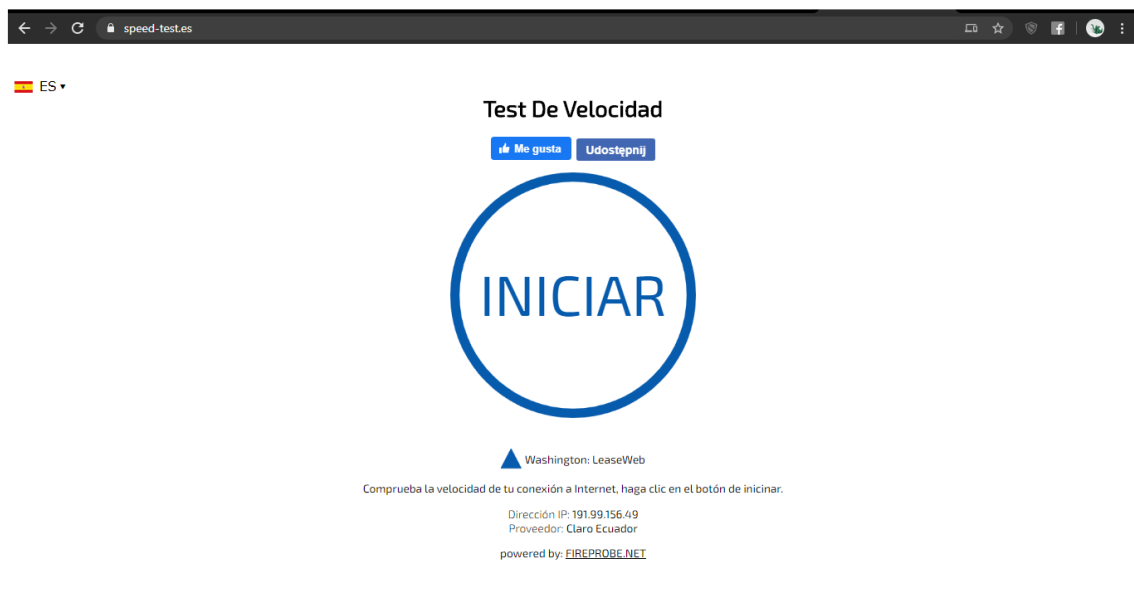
speed-test.es

ES ▾

Test De Velocidad

Me gusta Udostępnij

INICIAR

Washington: LeaseWeb

Comprueba la velocidad de tu conexión a Internet, haga clic en el botón de inicinar.

Dirección IP: 191.99.156.49
Proveedor: Claro Ecuador

powered by: FIREPROBE.NET